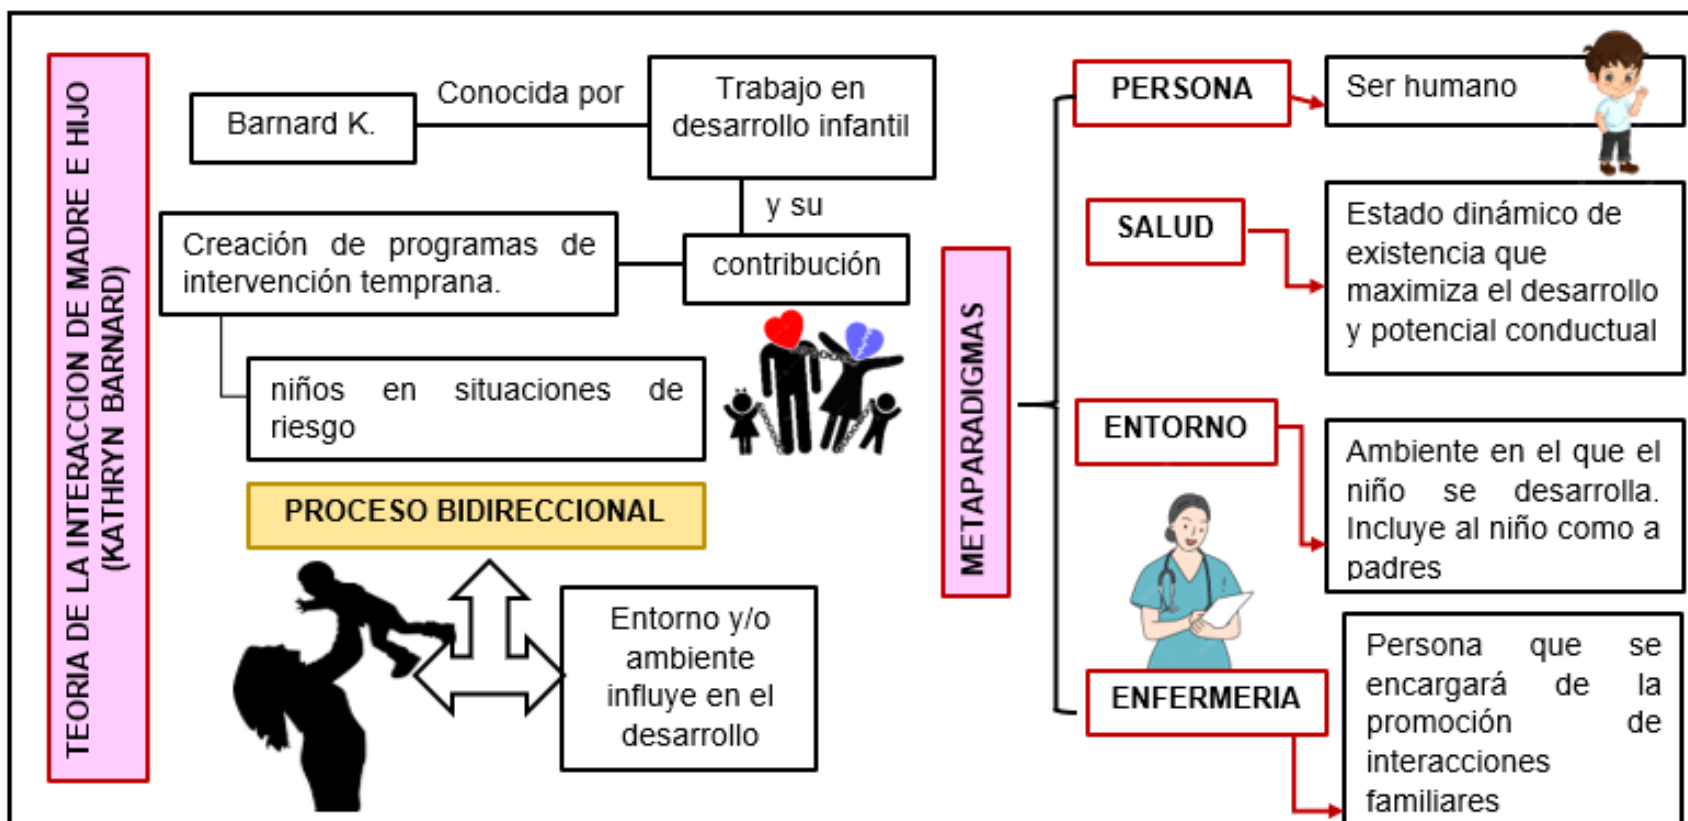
TEORIA DE LA INTERACCION DE MADRE E HIJO (KATHRYN BARNARD)

Barnard K.

Conocida por

Trabajo en desarrollo infantil

y su

contribución

Creación de programas de intervención temprana.

niños en situaciones de riesgo

PROCESO BIDIRECCIONAL

Entorno y/o ambiente influye en el desarrollo

METAPARADIGMAS

PERSONA

Ser humano

SALUD

Estado dinámico de existencia que maximiza el desarrollo y potencial conductual

ENTORNO

Ambiente en el que el niño se desarrolla. Incluye al niño como a padres

ENFERMERIA

Persona que se encargará de la promoción de interacciones familiares